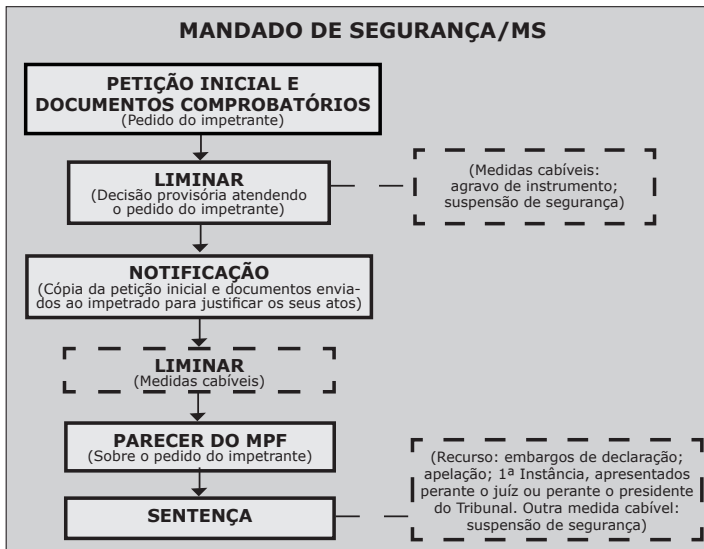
MANDADO DE SEGURANÇA/MS

PETIÇÃO INICIAL E DOCUMENTOS COMPROBATÓRIOS
(Pedido do impetrante)

LIMINAR
(Decisão provisória atendendo o pedido do impetrante)

(Medidas cabíveis: agravo de instrumento; suspensão de segurança)

NOTIFICAÇÃO
(Cópia da petição inicial e documentos enviados ao impetrado para justificar os seus atos)

LIMINAR
(Medidas cabíveis)

PARECER DO MPF
(Sobre o pedido do impetrante)

(Recurso: embargos de declaração; apelação; 1ª Instância, apresentados perante o juíz ou perante o presidente do Tribunal. Outra medida cabível: suspensão de segurança)

SENTENÇA